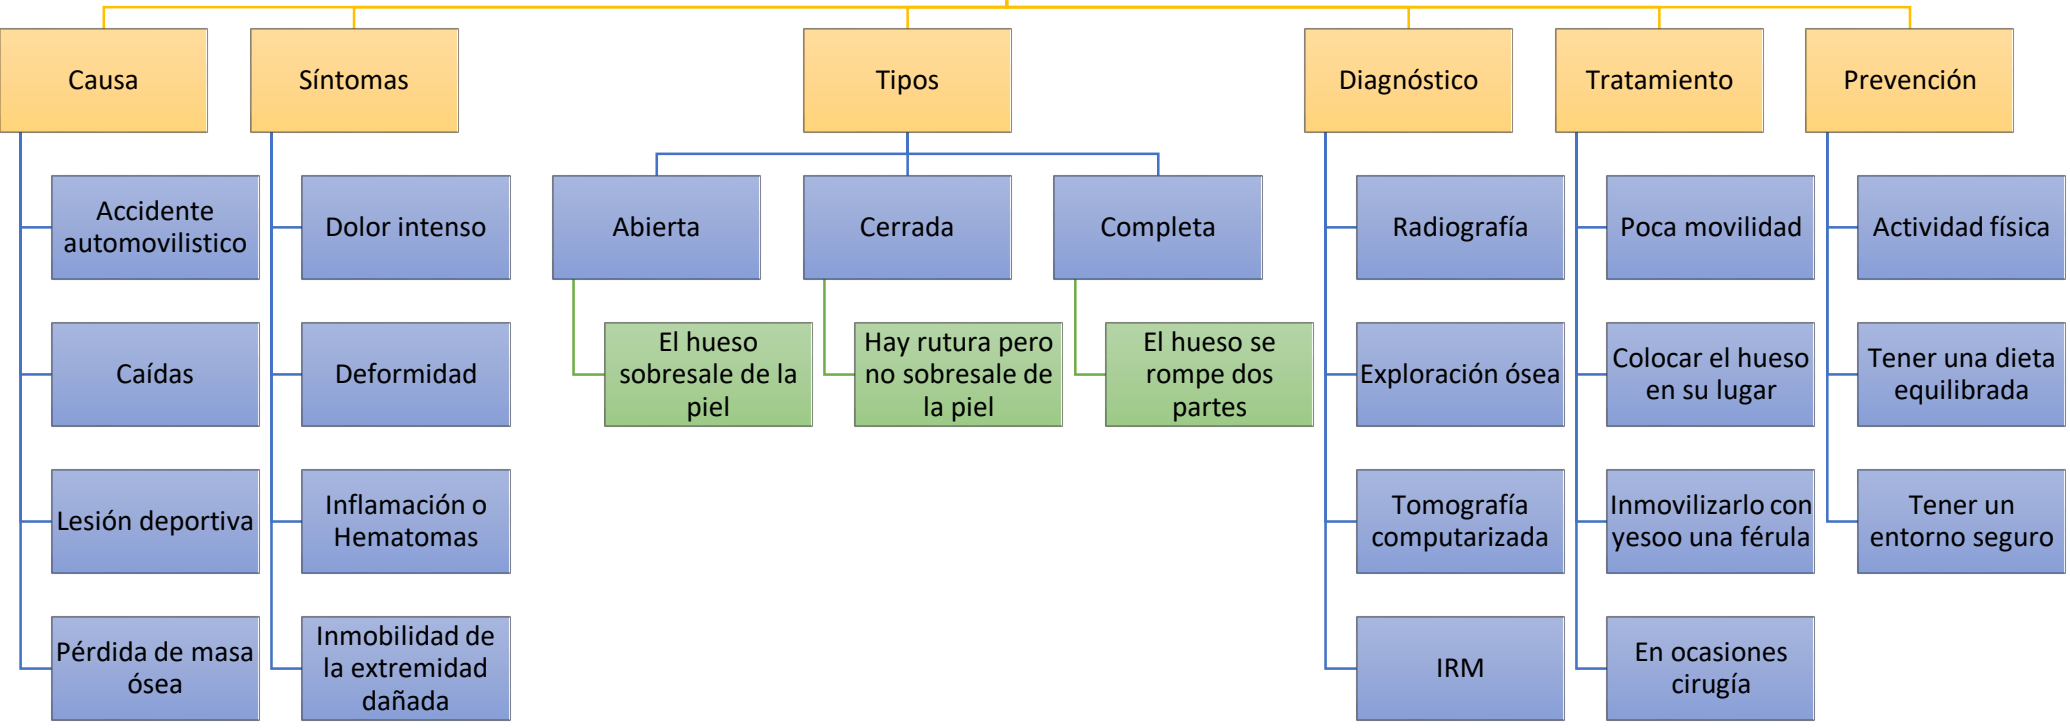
Causa

Accidente automovilistico

Caídas

Lesión deportiva

Pérdida de masa ósea

Síntomas

Dolor intenso

Deformidad

Inflamación o Hematomas

Inmobilidad de la extremidad dañada

Tipos

Abierta

El hueso sobresale de la piel

Cerrada

Hay rutura pero no sobresale de la piel

Completa

El hueso se rompe dos partes

Diagnóstico

Radiografía

Exploración ósea

Tomografía computarizada

IRM

Tratamiento

Poca movilidad

Colocar el hueso en su lugar

Inmovilizarlo con yesoo una férula

En ocasiones cirugía

Prevención

Actividad física

Tener una dieta equilibrada

Tener un entorno seguro